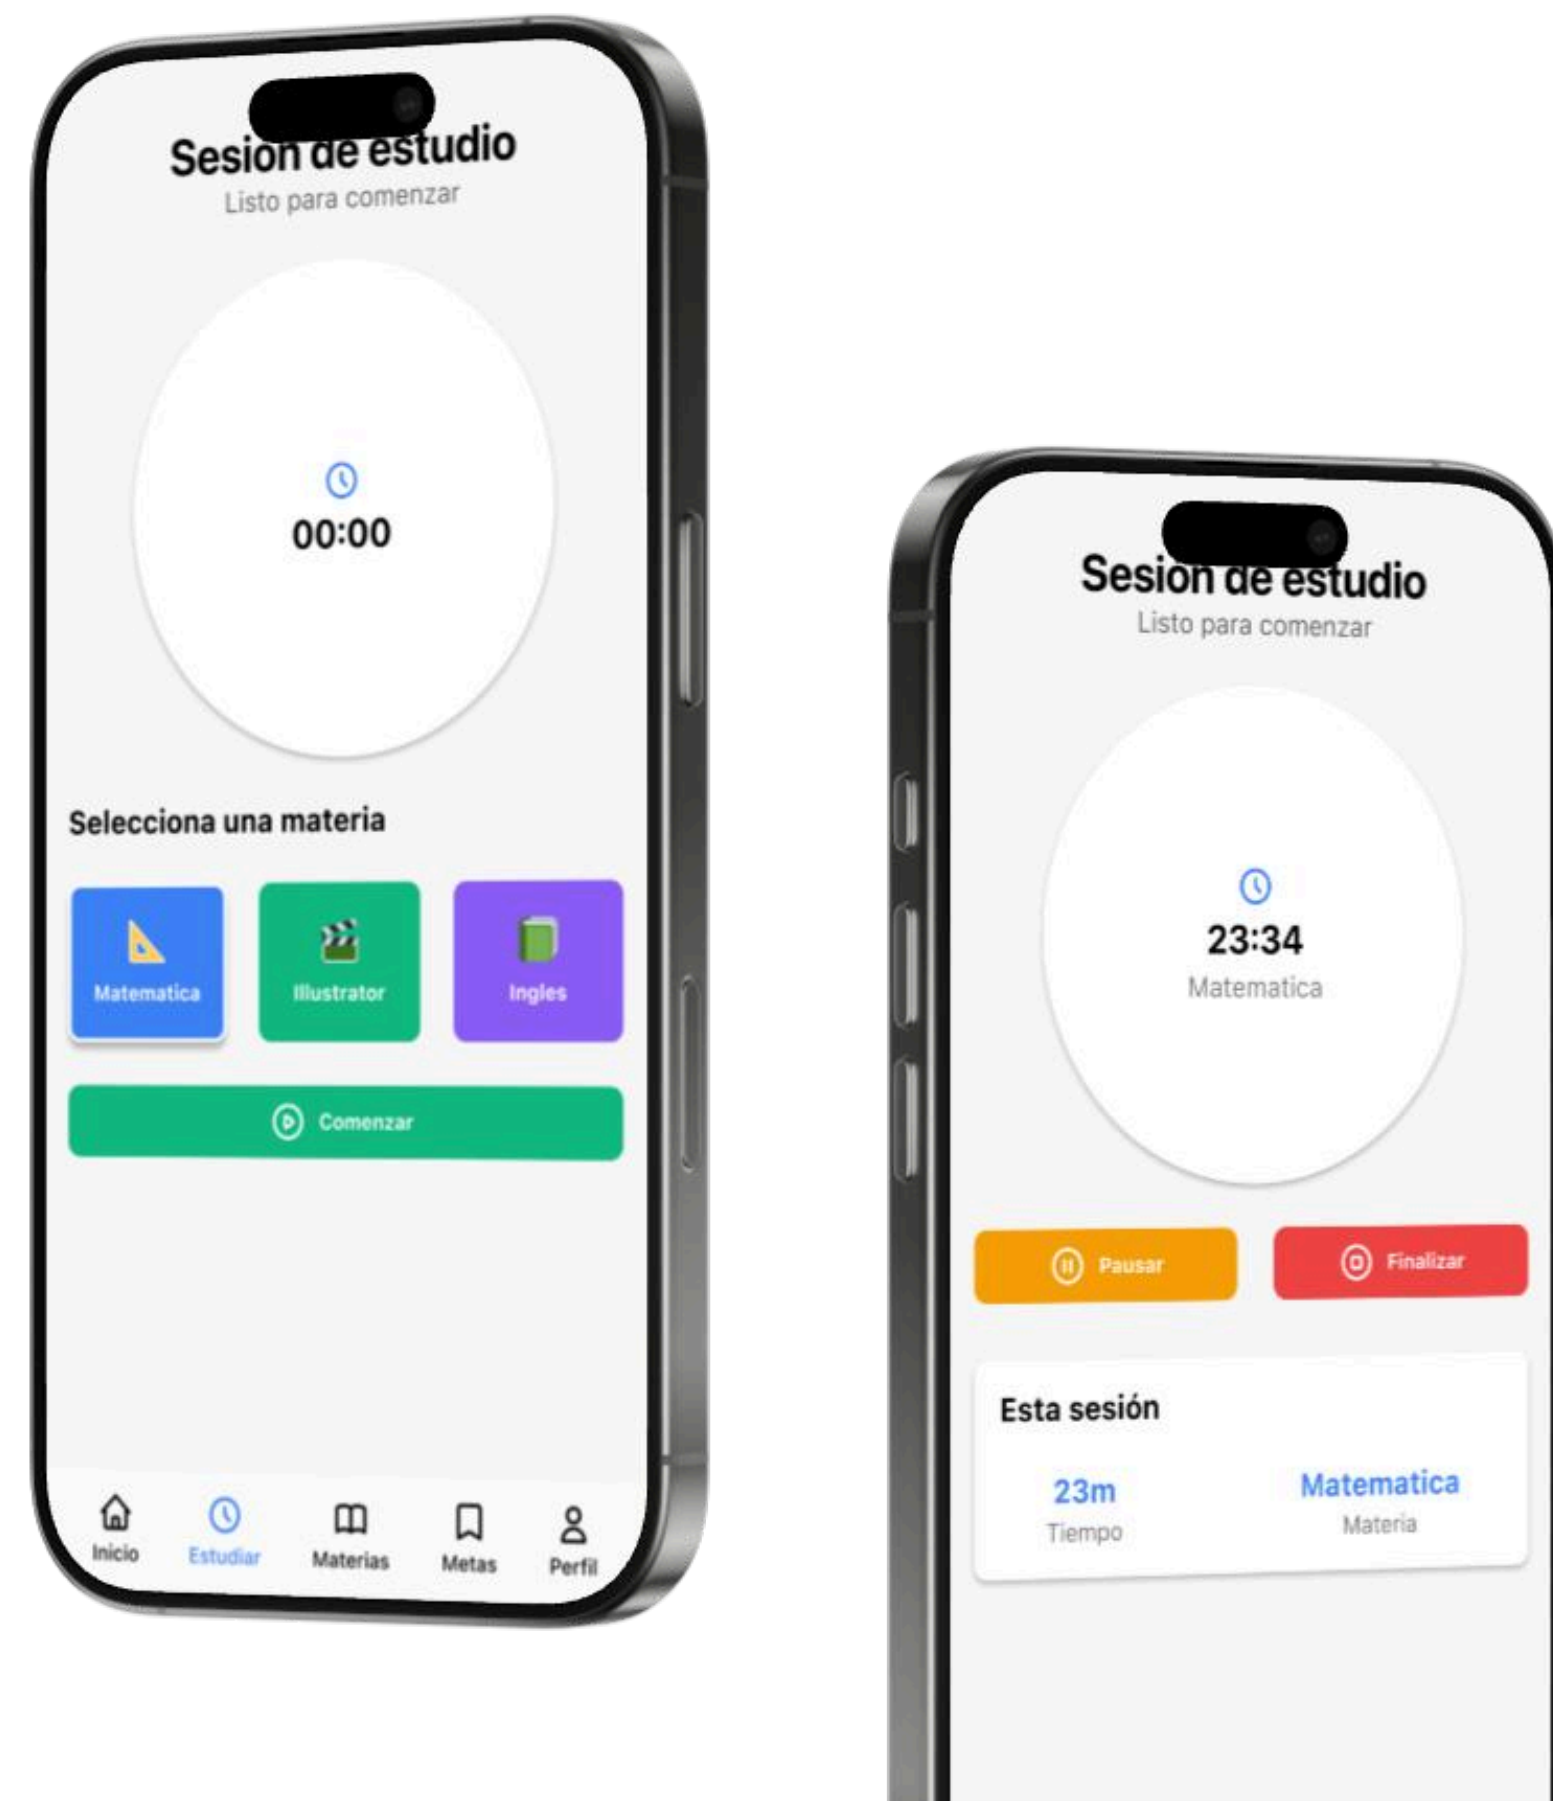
Sesion de estudio
Listo para comenzar

00:00

Selecciona una materia

Matematica
Illustrator
Ingles

Comenzar

Inicio
Estudiar
Materias
Metas
Perfil

Sesion de estudio
Listo para comenzar

23:34
Matematica

Pausar
Finalizar

Esta sesión

23m
Tiempo

Matematica
Materia